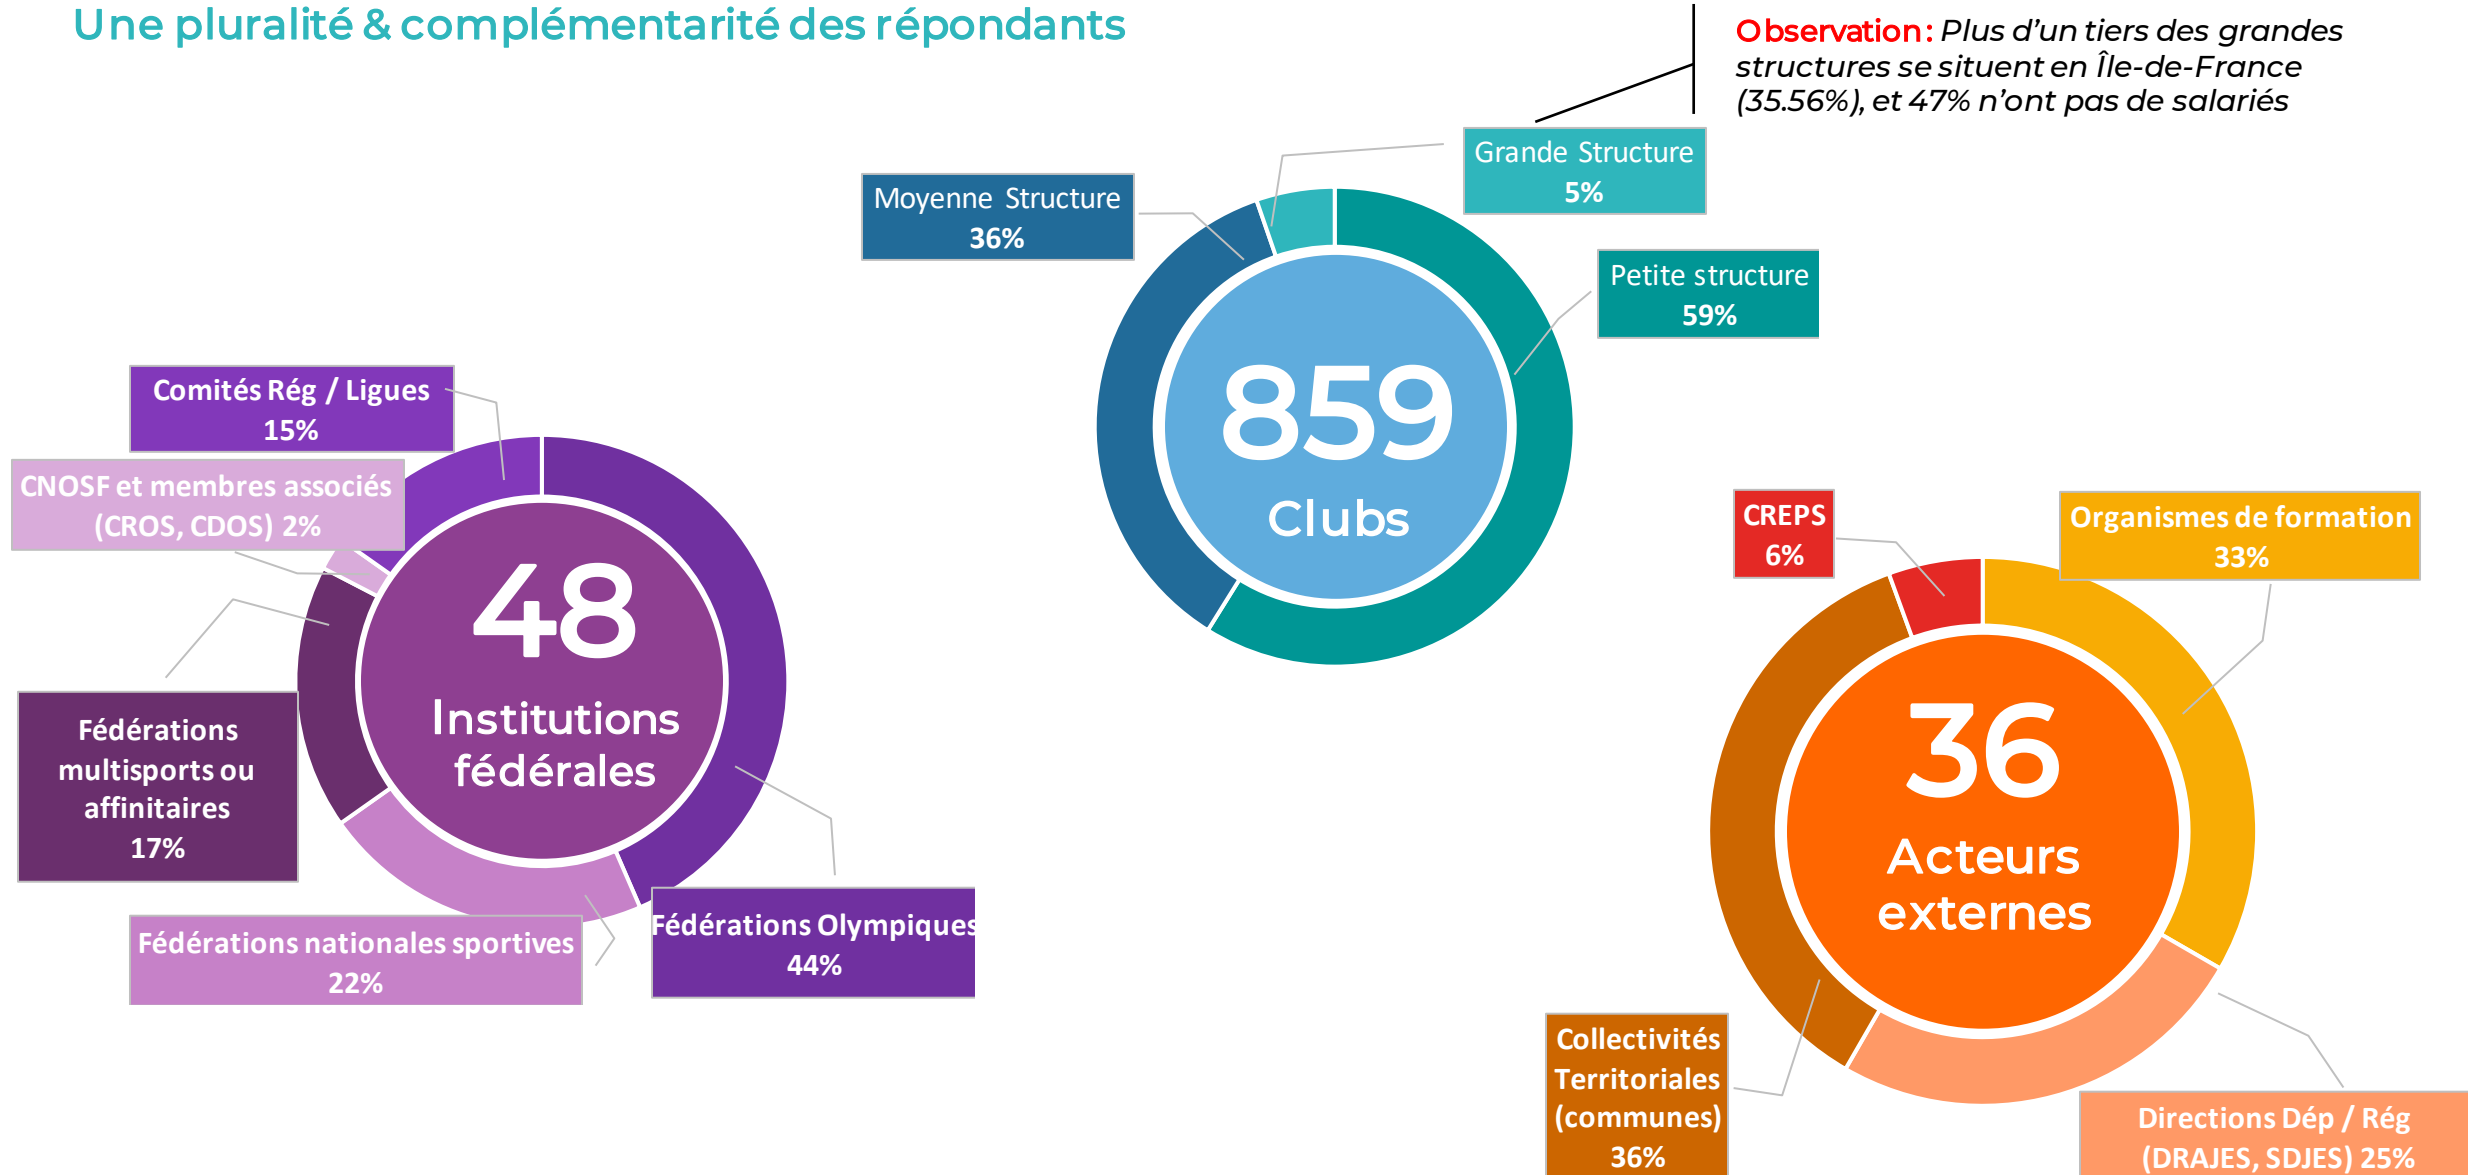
Une pluralité & complémentarité des répondants

Observation : Plus d'un tiers des grandes structures se situent en Île-de-France (35.56%), et 47% n'ont pas de salariés

Grande Structure 5%

Moyenne Structure 36%

Petite structure 59%

859 Clubs

Comités Rég / Ligues 15%

CNOSF et membres associés (CROS, CDOS) 2%

48 Institutions fédérales

Fédérations multisports ou affinitaires 17%

Fédérations nationales sportives 22%

Fédérations Olympiques 44%

CREPS 6%

Organismes de formation 33%

36 Acteurs externes

Collectivités Territoriales (communes) 36%

Directions Dép / Rég (DRAJES, SDJES) 25%